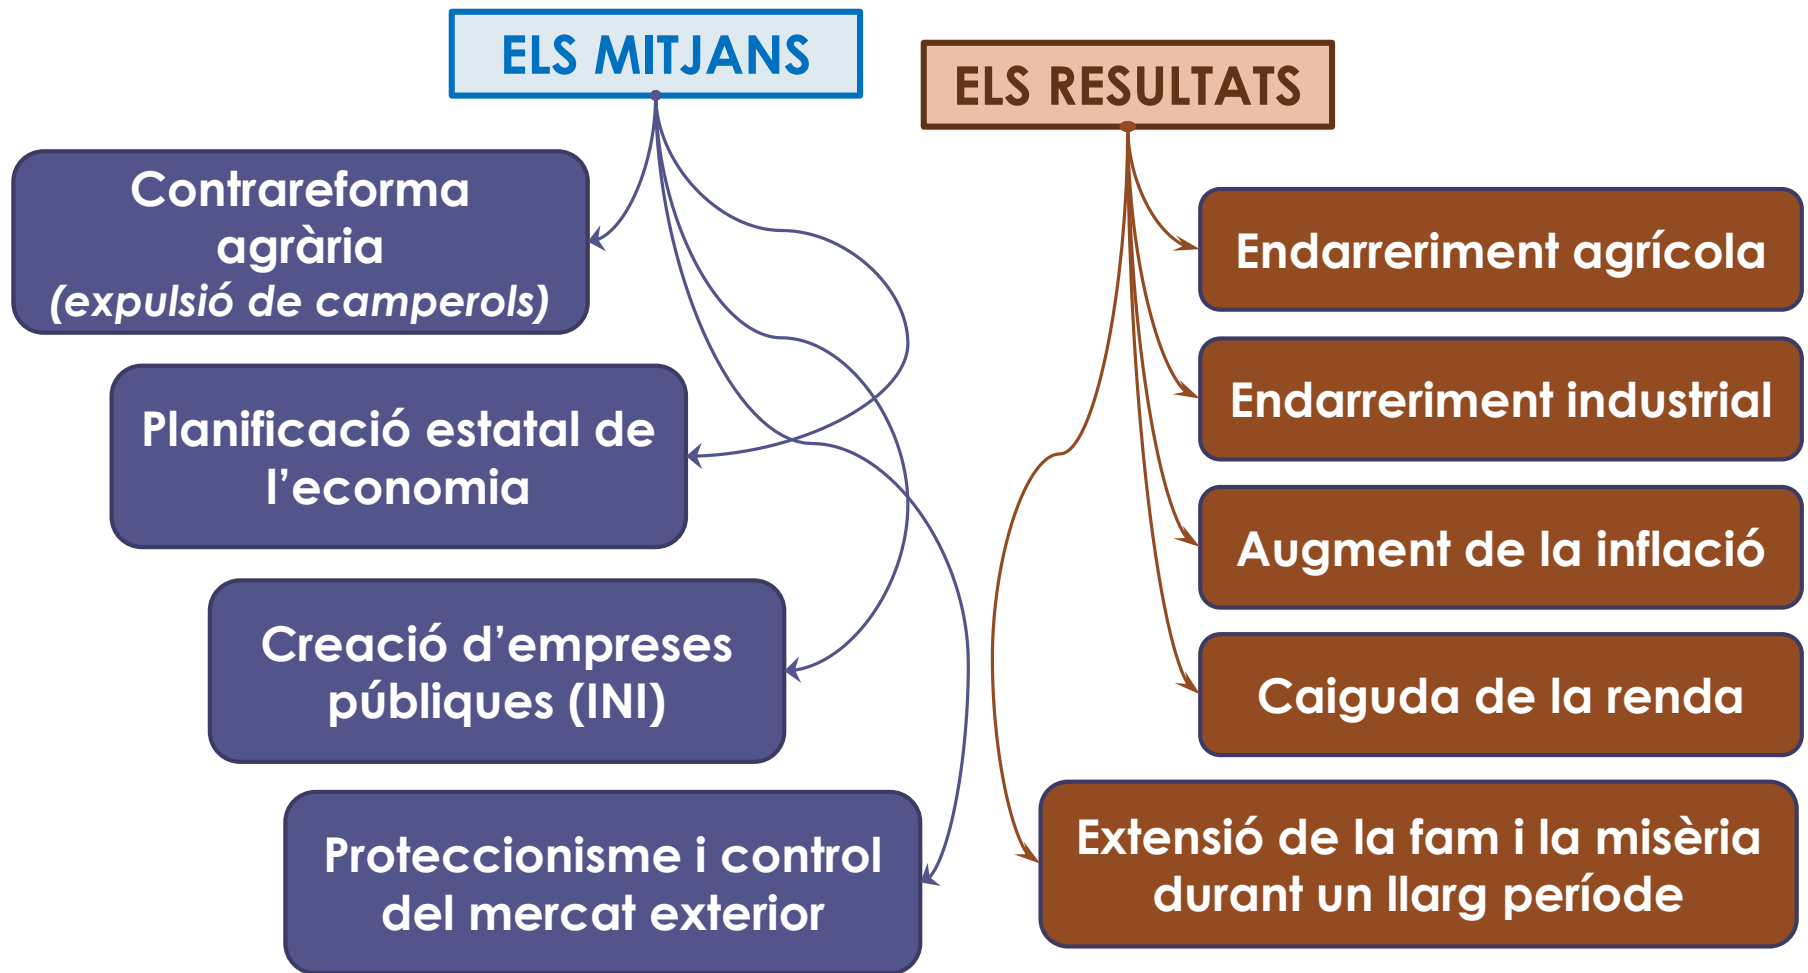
ELS MITJANS

Contrareforma agrària *(expulsió de camperols)*

Planificació estatal de l'economia

Creació d'empreses públiques (INI)

Proteccionisme i control del mercat exterior

ELS RESULTATS

Endarreriment agrícola

Endarreriment industrial

Augment de la inflació

Caiguda de la renda

Extensió de la fam i la misèria durant un llarg període